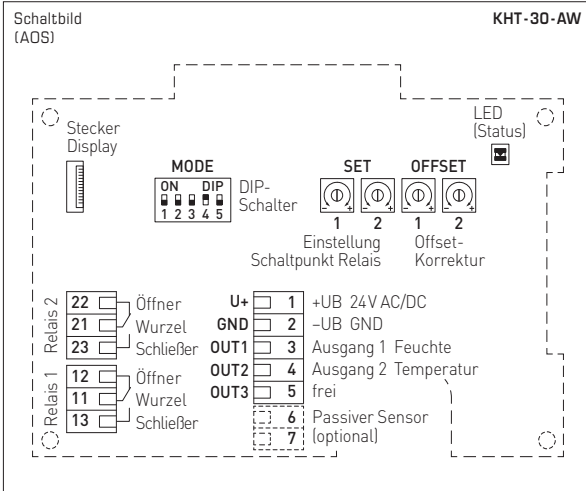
Schaltbild
(AOS)

KHT-30-AW

Stecker
Display

MODE
ON DIP
1 2 3 4 5
DIP-
Schalter

SET
1 2
Einstellung
Schaltpunkt Relais

OFFSET
1 2
Offset-
Korrektur

LED
(Status)

Relais 2
22 Öffner
21 Wurzel
23 Schließer

Relais 1
12 Öffner
11 Wurzel
13 Schließer

U+ 1 +UB 24V AC/DC
GND 2 –UB GND
OUT1 3 Ausgang 1 Feuchte
OUT2 4 Ausgang 2 Temperatur
OUT3 5 frei
6 Passiver Sensor
7 (optional)